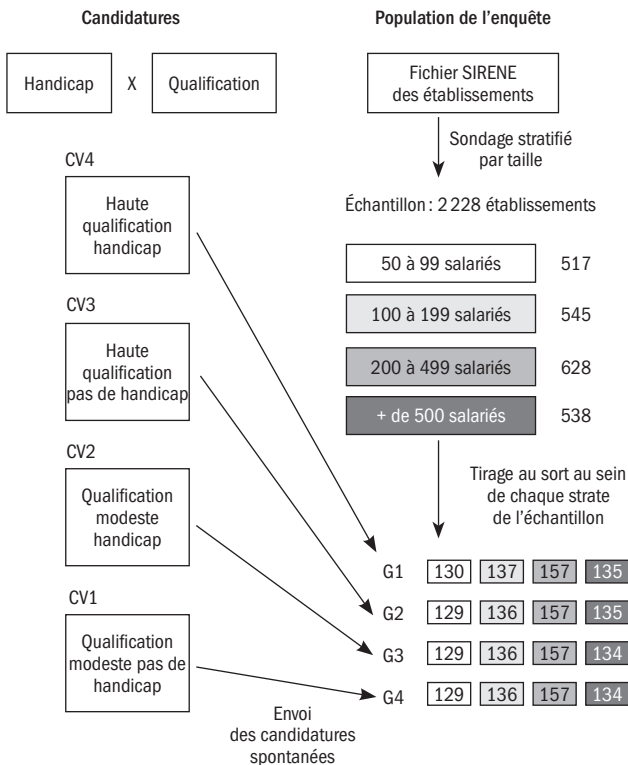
Candidatures

Population de l'enquête

Handicap

X

Qualification

Fichier SIRENE des établissements

Sondage stratifié par taille

Échantillon : 2 228 établissements

CV4

Haute qualification handicap

50 à 99 salariés

517

CV3

100 à 199 salariés

545

Haute qualification pas de handicap

200 à 499 salariés

628

+ de 500 salariés

538

CV2

Tirage au sort au sein de chaque strate de l'échantillon

Qualification modeste handicap

G1

| 130 | 137 | 157 | 135 |
|---|---|---|---|

G2

| 129 | 136 | 157 | 135 |
|---|---|---|---|

CV1

G3

| 129 | 136 | 157 | 134 |
|---|---|---|---|

Qualification modeste pas de handicap

G4

| 129 | 136 | 157 | 134 |
|---|---|---|---|

Envoi des candidatures spontanées